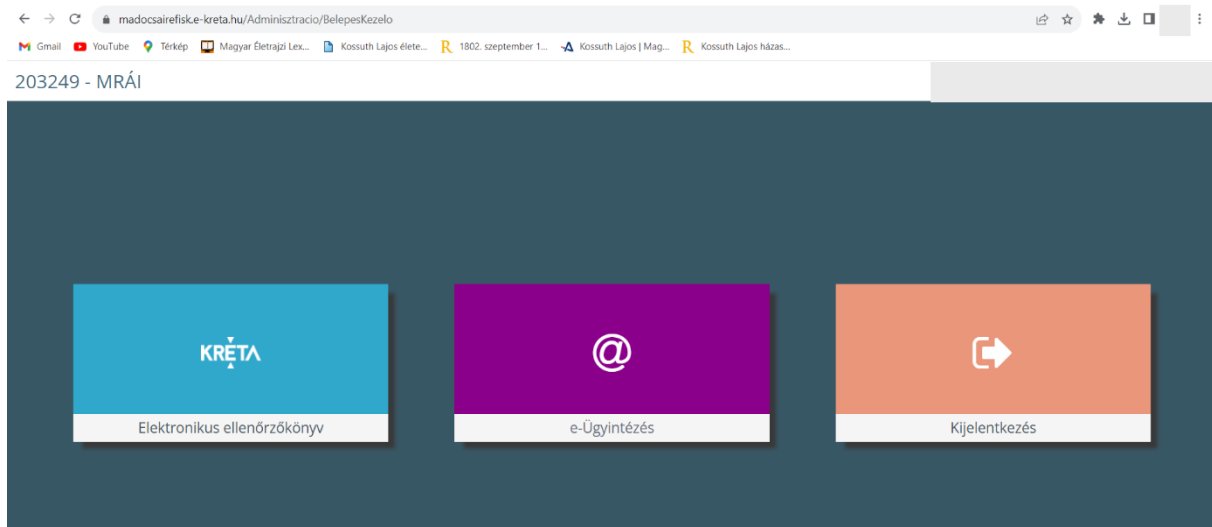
madocsairefisk.e-kreta.hu/Adminisztracio/BelepesKezelo

Gmail YouTube Térkép Magyar Életrajzi Lex... Kossuth Lajos élete... 1802. szeptember 1... Kossuth Lajos | Mag... Kossuth Lajos házas...

203249 - MRÁI

KRÉTA

Elektronikus ellenőrzőkönyv

@

e-Ügyintézés

Kijelentkezés